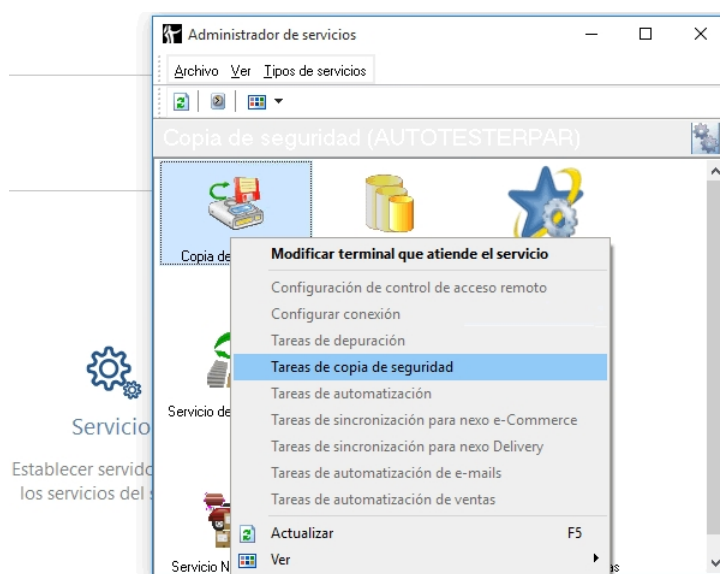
Administrador de servicios

Archivo Ver Tipos de servicios

Copia de seguridad (AUTOTESTERPAR)

Copia de

Servicio de

Servicio N

ás

Servicio

Establecer servido
los servicios del s

Modificar terminal que atiende el servicio
Configuración de control de acceso remoto
Configurar conexión
Tareas de depuración
Tareas de copia de seguridad
Tareas de automatización
Tareas de sincronización para nexo e-Commerce
Tareas de sincronización para nexo Delivery
Tareas de automatización de e-mails
Tareas de automatización de ventas
Actualizar F5
Ver